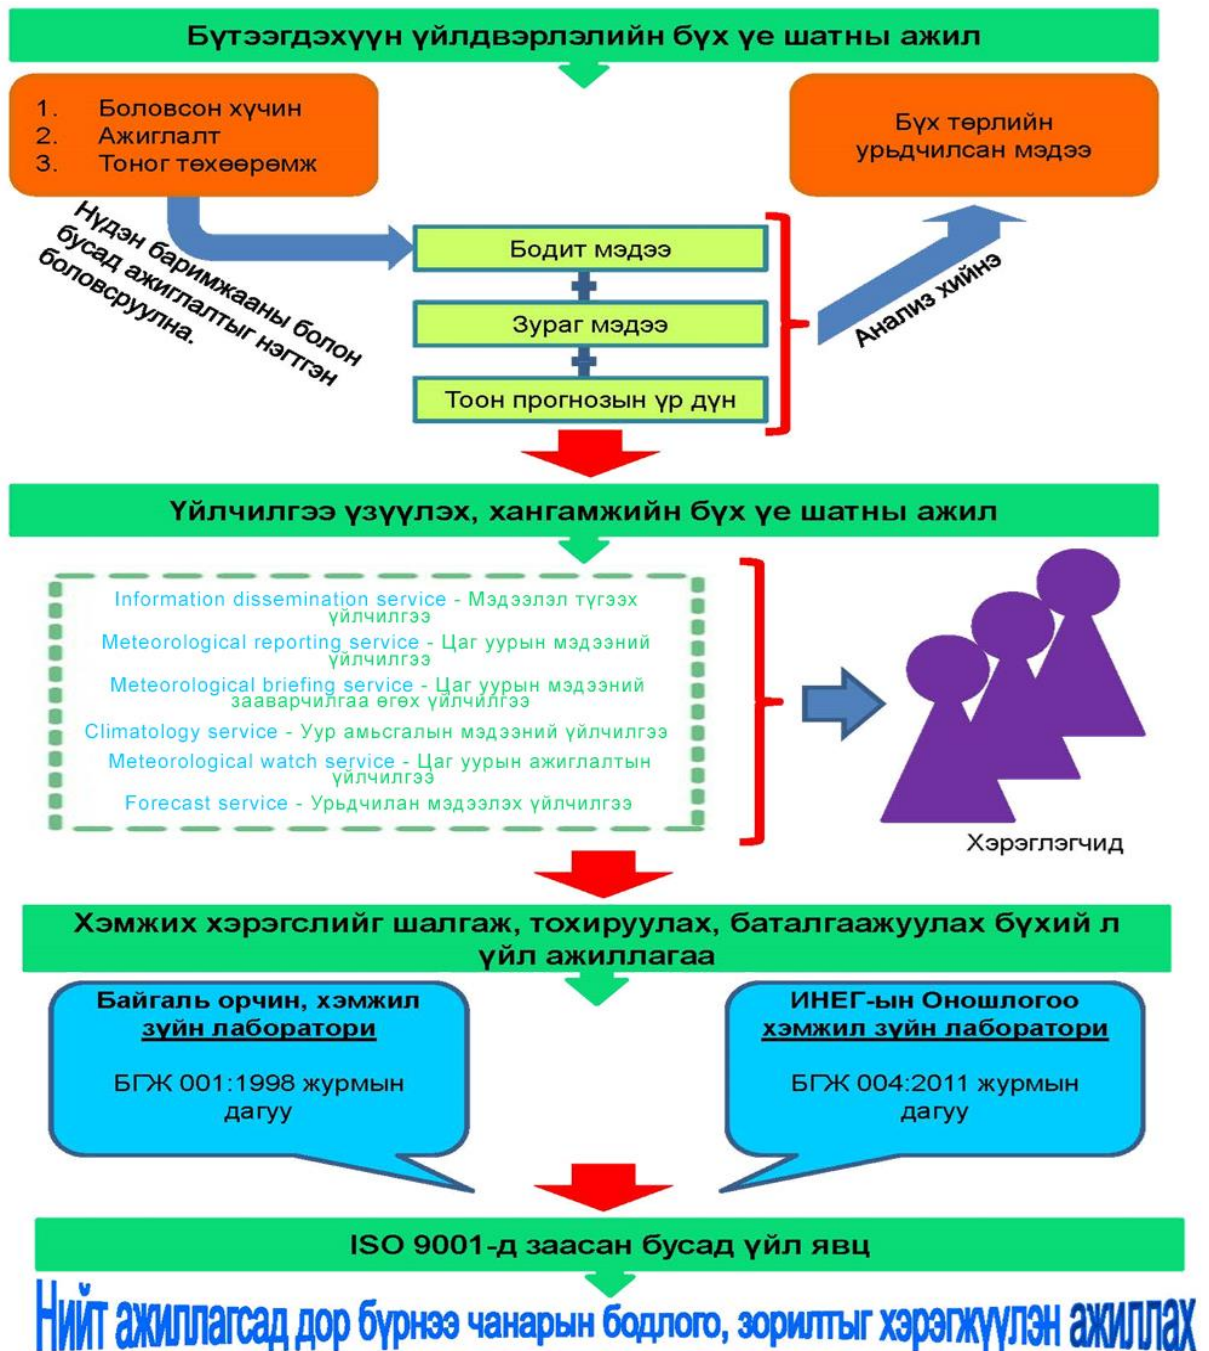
Бүтээгдэхүүн үйлдвэрлэлийн бүх үе шатны ажил

1. Боловсон хүчин
2. Ажиглалт
3. Тоног төхөөрөмж

Бүх төрлийн урьдчилсан мэдээ

Нүдэн баримжааны болон бусад ажиглалтыг нэгтгэн боловсруулна.

Бодит мэдээ
+
Зураг мэдээ
+
Тоон прогнозын үр дүн

Анализ хийнэ

Үйлчилгээ үзүүлэх, хангамжийн бүх үе шатны ажил

Information dissemination service - Мэдээлэл түгээх үйлчилгээ
Meteorological reporting service - Цаг уурын мэдээний үйлчилгээ
Meteorological briefing service - Цаг уурын мэдээний зааварчилгаа өгөх үйлчилгээ
Climatology service - Уур амьсгалын мэдээний үйлчилгээ
Meteorological watch service - Цаг уурын ажиглалтын үйлчилгээ
Forecast service - Урьдчилан мэдээлэх үйлчилгээ

Хэрэглэгчид

Хэмжих хэрэгслийг шалгаж, тохируулах, баталгаажуулах бүхий л үйл ажиллагаа

Байгаль орчин, хэмжил зүйн лаборатори

БГЖ 001:1998 журмын дагуу

ИНЕГ-ын Оношлогоо хэмжил зүйн лаборатори

БГЖ 004:2011 журмын дагуу

ISO 9001-д заасан бусад үйл явц

Нийт ажиллагсад дор бүрнээ чанарын бодлого, зорилтыг хэрэгжүүлэн ажиллах